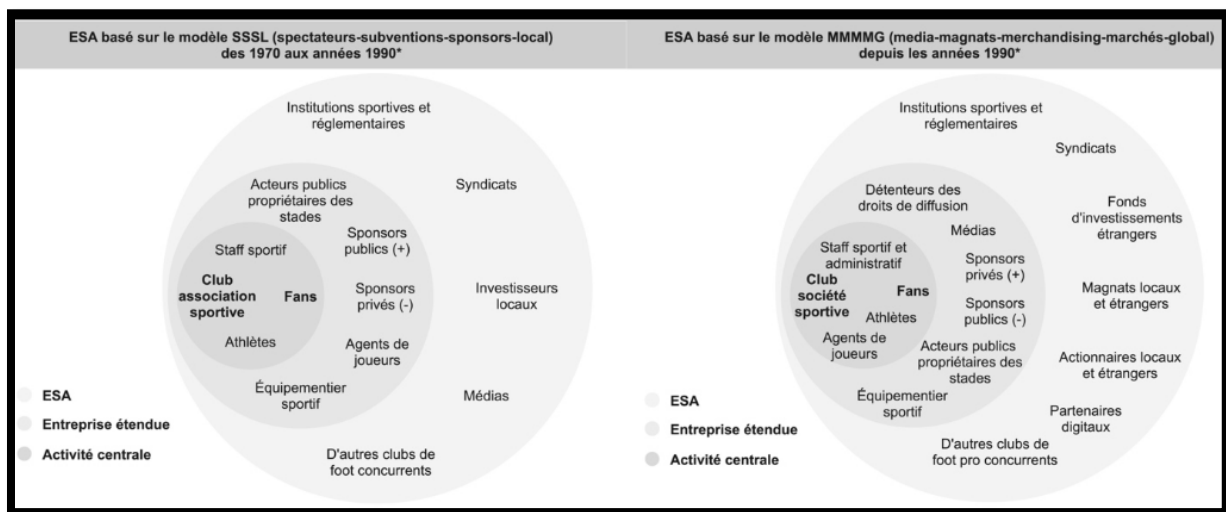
ESA basé sur le modèle SSSL (spectateurs-subventions-sponsors-local) des 1970 aux années 1990*

Institutions sportives et réglementaires

Acteurs publics propriétaires des stades

Syndicats

Staff sportif

Sponsors publics (+)

Club association sportive

Fans

Sponsors privés (-)

Investisseurs locaux

Athlètes

Agents de joueurs

Équipementier sportif

Médias

D'autres clubs de foot concurrents

ESA

Entreprise étendue

Activité centrale

ESA basé sur le modèle MMMMG (media-magnats-merchandising-marchés-global) depuis les années 1990*

Institutions sportives et réglementaires

Syndicats

Détenteurs des droits de diffusion

Fonds d'investissements étrangers

Médias

Staff sportif et administratif

Sponsors privés (+)

Club société sportive

Fans

Magnats locaux et étrangers

Athlètes

Sponsors publics (-)

Agents de joueurs

Acteurs publics propriétaires des stades

Actionnaires locaux et étrangers

Équipementier sportif

Partenaires digitaux

D'autres clubs de foot pro concurrents

ESA

Entreprise étendue

Activité centrale